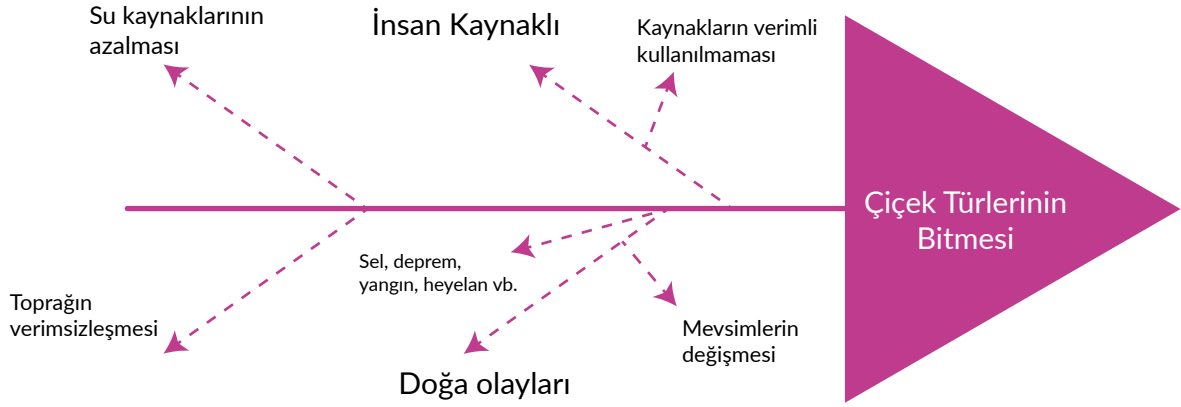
Su kaynaklarının azalması

İnsan Kaynaklı

Kaynakların verimli kullanılmaması

Çiçek Türlerinin Bitmesi

Sel, deprem, yangın, heyelan vb.

Toprağın verimsizleşmesi

Mevsimlerin değişmesi

Doğa olayları